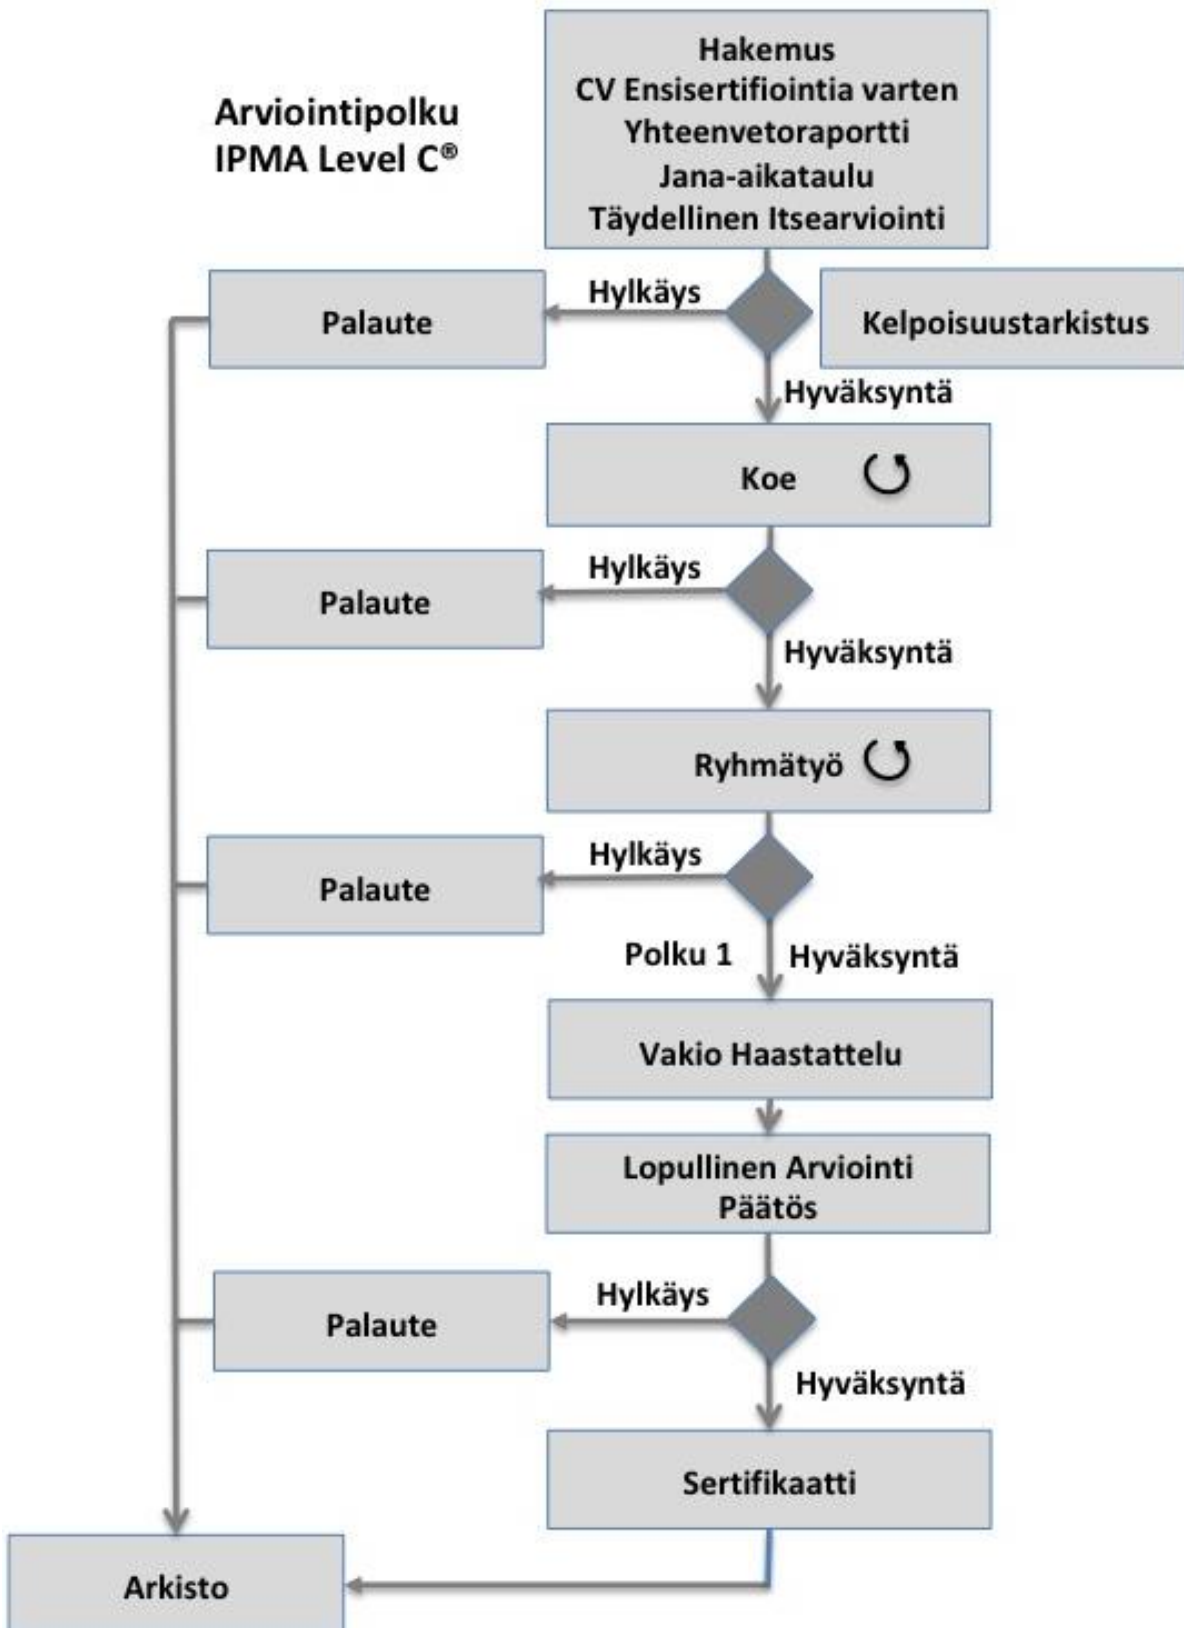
Arviointipolku
IPMA Level C®

Hakemus
CV Ensisertifiointia varten
Yhteenvetoraportti
Jana-aikataulu
Täydellinen Itsearviointi

Palaute

Hylkäys

Kelpoisuustarkistus

Hyväksyntä

Koe

Palaute

Hylkäys

Hyväksyntä

Ryhmätyö

Palaute

Hylkäys

Polku 1

Hyväksyntä

Vakio Haastattelu

Lopullinen Arviointi
Päätös

Palaute

Hylkäys

Hyväksyntä

Sertifikaatti

Arkisto